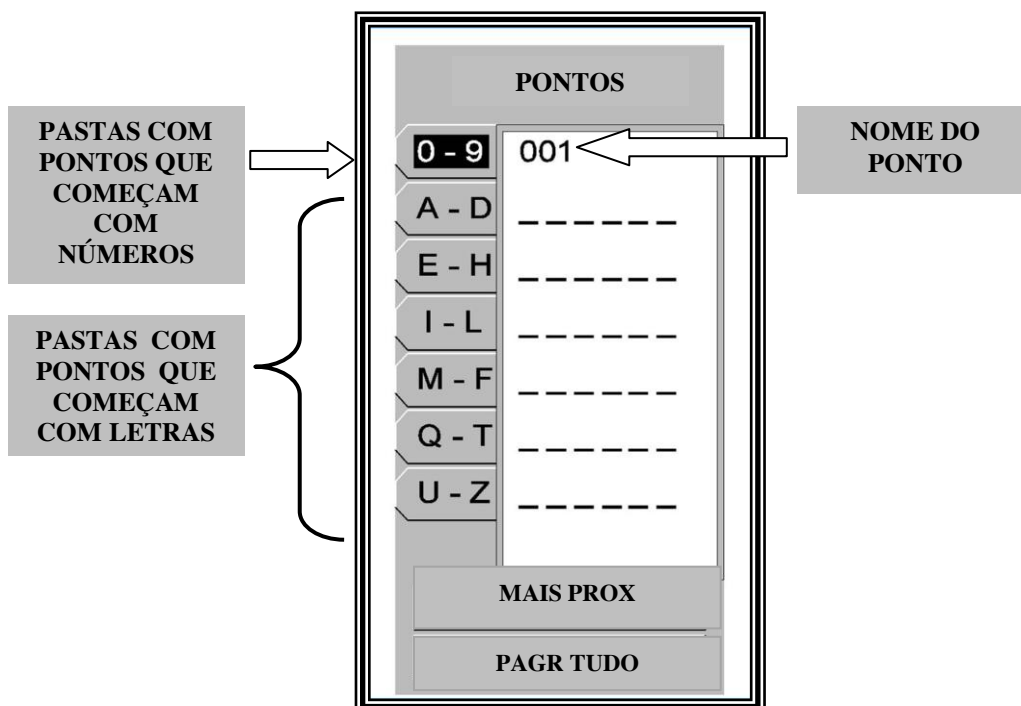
PONTOS

PASTAS COM PONTOS QUE COMEÇAM COM NÚMEROS

0 - 9

001

NOME DO PONTO

A - D

E - H

I - L

M - F

Q - T

U - Z

PASTAS COM PONTOS QUE COMEÇAM COM LETRAS

------

------

------

------

------

------

MAIS PROX

PAGR TUDO